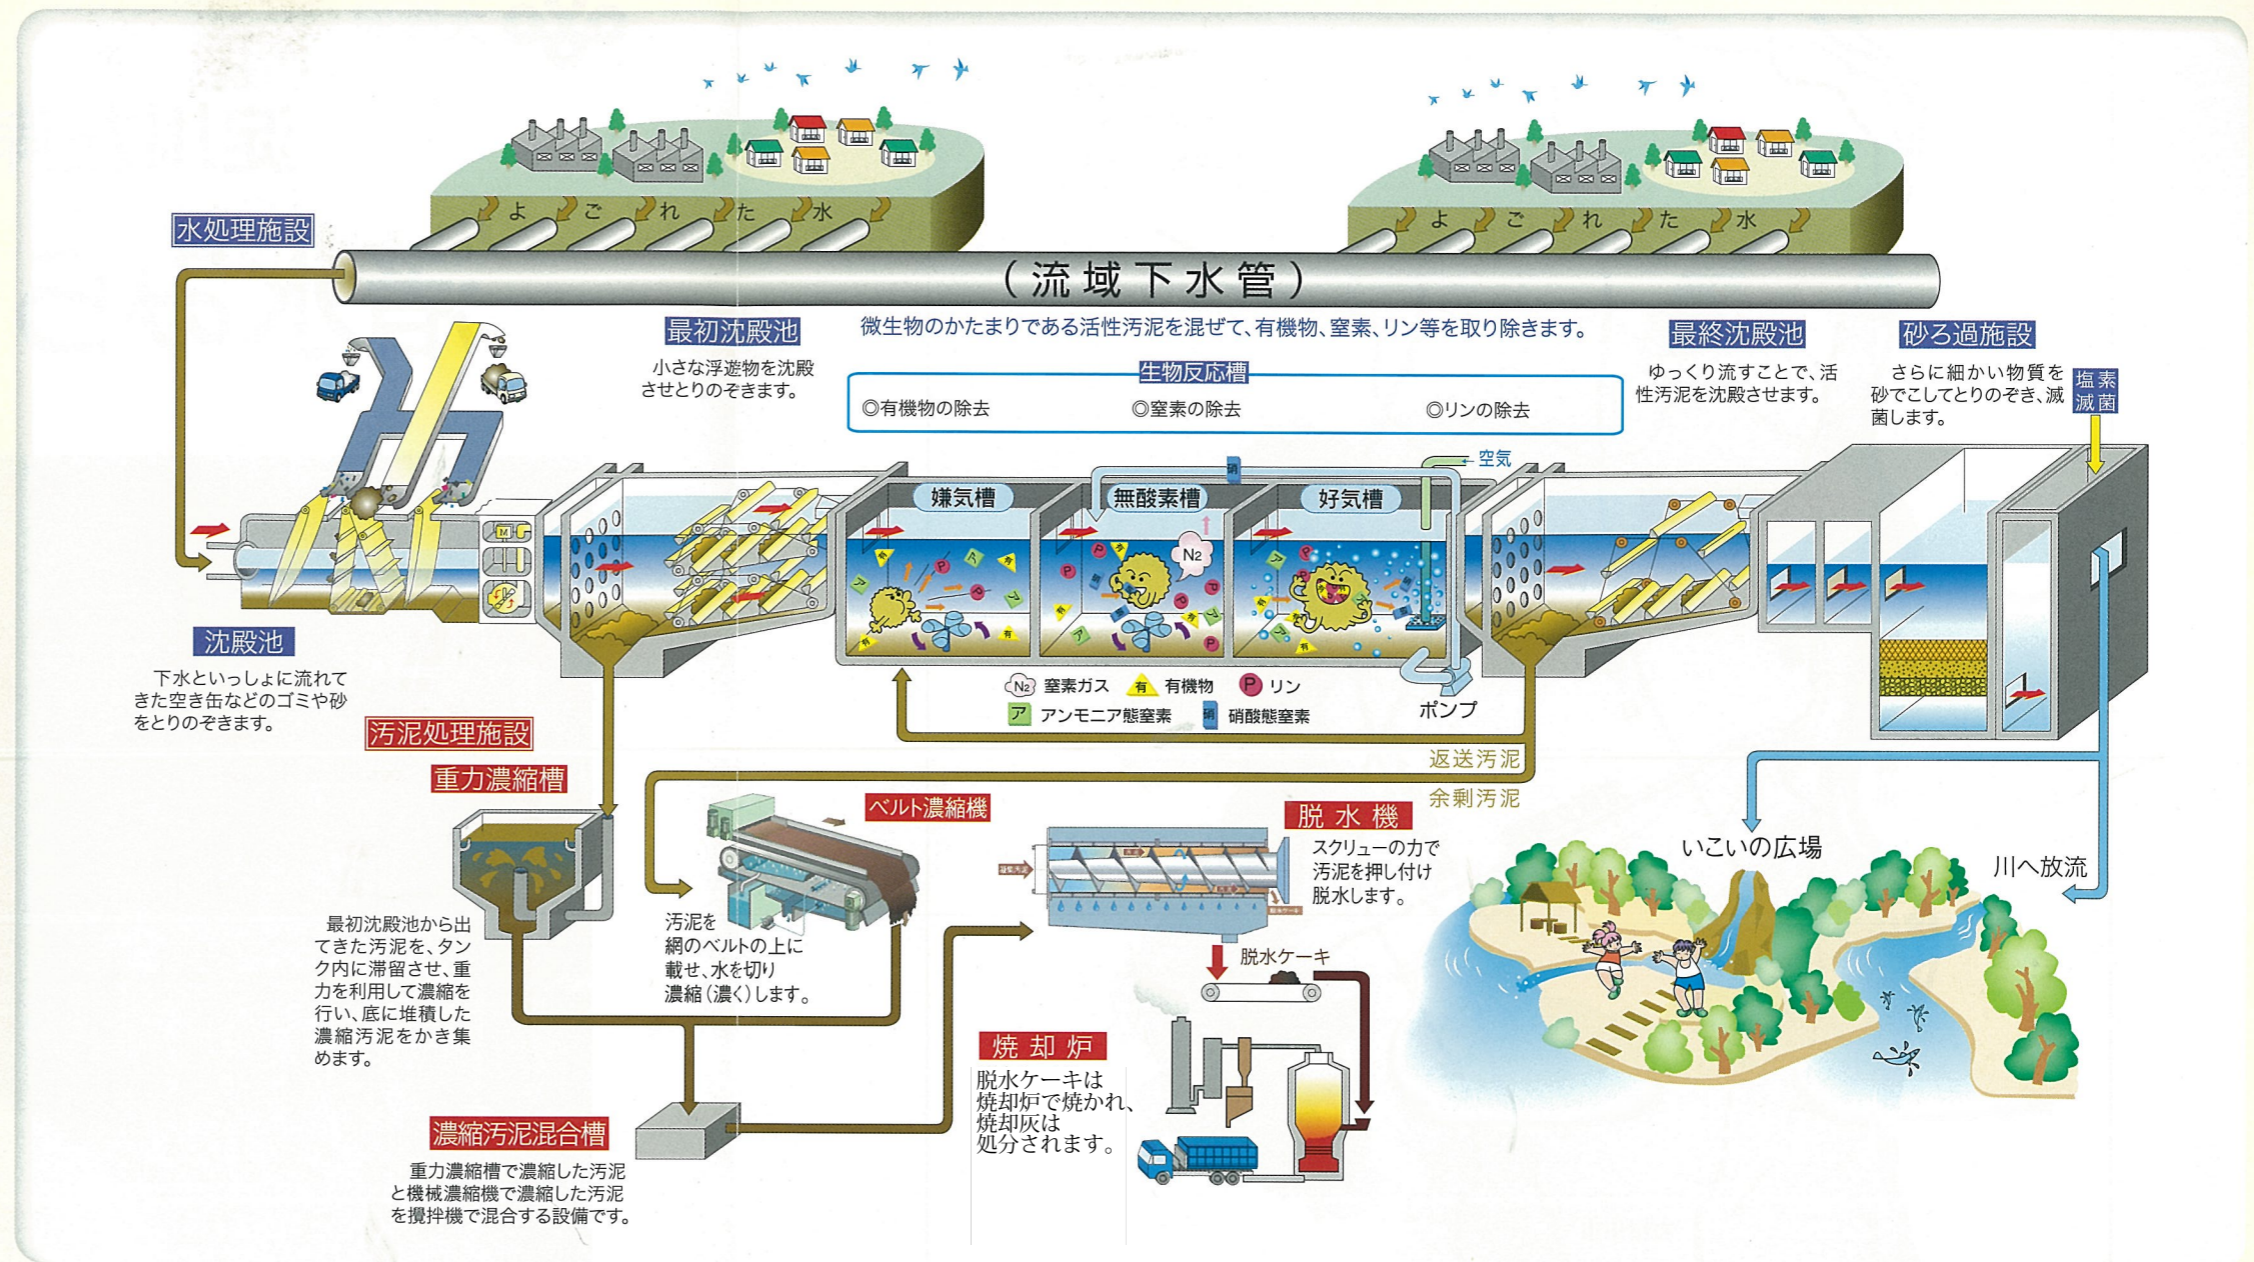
よごれた水

よごれた水

水処理施設

（流域下水管）

最初沈殿池

小さな浮遊物を沈殿させとりのぞきます。

微生物のかたまりである活性汚泥を混ぜて、有機物、窒素、リン等を取り除きます。

生物反応槽

◎有機物の除去　◎窒素の除去　◎リンの除去

最終沈殿池

ゆっくり流すことで、活性汚泥を沈殿させます。

砂ろ過施設

さらに細かい物質を砂でこしてとりのぞき、滅菌します。

塩素滅菌

空気

嫌気槽　無酸素槽　好気槽

$N_2$

沈殿池

下水といっしょに流れてきた空き缶などのゴミや砂をとりのぞきます。

$N_2$ 窒素ガス　有 有機物　P リン

ア アンモニア態窒素　硝 硝酸態窒素

ポンプ

返送汚泥

余剰汚泥

汚泥処理施設

重力濃縮槽

最初沈殿池から出てきた汚泥を、タンク内に滞留させ、重力を利用して濃縮を行い、底に堆積した濃縮汚泥をかき集めます。

ベルト濃縮機

汚泥を網のベルトの上に載せ、水を切り濃縮（濃く）します。

脱水機

スクリューの力で汚泥を押し付け脱水します。

脱水ケーキ

いこいの広場

川へ放流

焼却炉

脱水ケーキは焼却炉で焼かれ、焼却灰は処分されます。

濃縮汚泥混合槽

重力濃縮槽で濃縮した汚泥と機械濃縮機で濃縮した汚泥を攪拌機で混合する設備です。